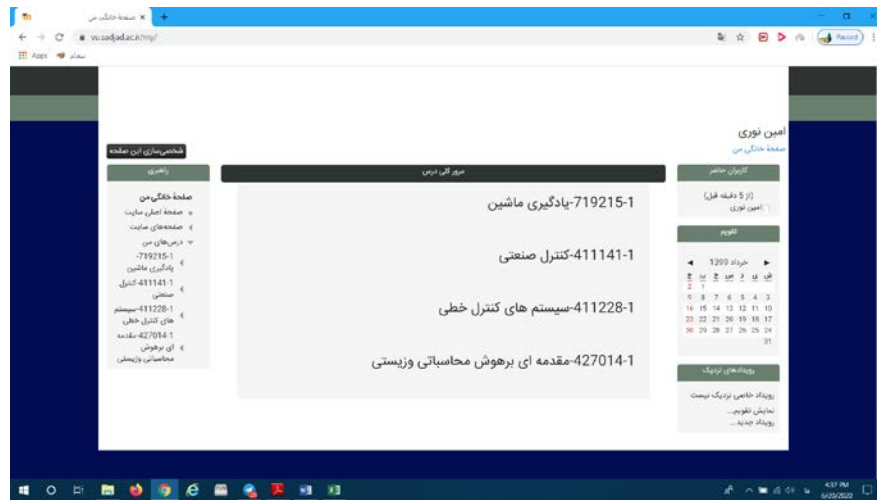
صفحهٔ خانگی من ×
vu.sadjad.ac.ir/my/
Apps سجاد
Paused

امین نوری
صفحهٔ خانگی من

شخصی‌سازی این صفحه

کاربران حاضر
(از 5 دقیقه قبل)
امین نوری

تقویم
◄ خرداد 1399 ►
ش ی د س چ پ ج
1 2
3 4 5 6 7 8 9
10 11 12 13 14 15 16
17 18 19 20 21 22 23
24 25 26 27 28 29 30
31

رویدادهای نزدیک
رویداد خاصی نزدیک نیست
نمایش تقویم...
رویداد جدید...

مرور کلی درس
1-719215-یادگیری ماشین
1-411141-کنترل صنعتی
1-411228-سیستم های کنترل خطی
1-427014-مقدمه ای برهوش محاسباتی وزیستی

راهبری
صفحهٔ خانگی من
صفحهٔ اصلی سایت
صفحه‌های سایت
درس‌های من
1-719215-یادگیری ماشین
1-411141-کنترل صنعتی
1-411228-سیستم های کنترل خطی
1-427014-مقدمه ای برهوش محاسباتی وزیستی

4:37 PM
6/20/2020